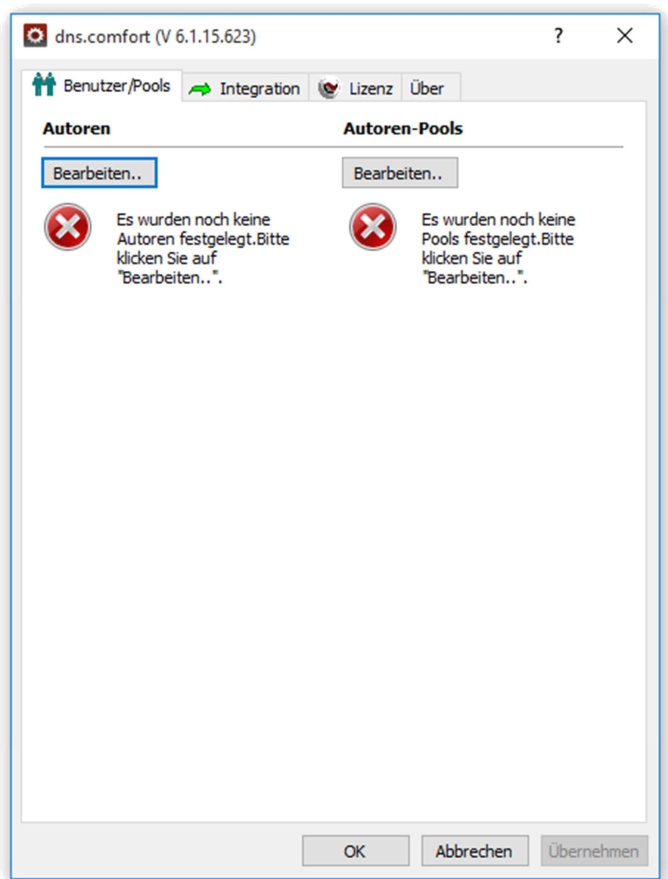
dns.comfort (V 6.1.15.623)

?

✕

Benutzer/Pools

Integration

Lizenz

Über

Autoren

Bearbeiten..

Es wurden noch keine Autoren festgelegt.Bitte klicken Sie auf "Bearbeiten..".

Autoren-Pools

Bearbeiten..

Es wurden noch keine Pools festgelegt.Bitte klicken Sie auf "Bearbeiten..".

OK

Abbrechen

Übernehmen